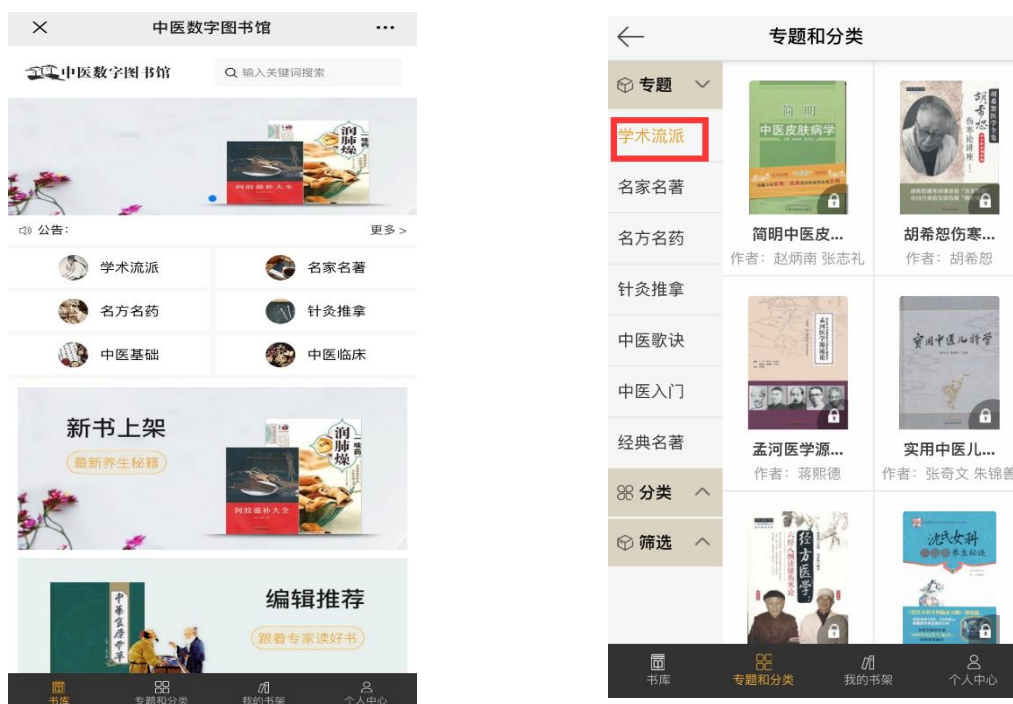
×
中医数字图书馆
···

中医数字图书馆
输入关键词搜索

润肺燥
阿胶滋补大全

公告:
更多 >

学术流派
名家名著
名方名药
针灸推拿
中医基础
中医临床

新书上架
最新养生秘籍
润肺燥
阿胶滋补大全

编辑推荐
跟着专家读好书
中華食療本草

书库
专题和分类
我的书架
个人中心

←
专题和分类

专题
学术流派
名家名著
名方名药
针灸推拿
中医歌诀
中医入门
经典名著
分类
筛选

简明中医皮肤病学
简明中医皮...
作者:赵炳南 张志礼

胡希恕伤寒论讲座
胡希恕伤寒...
作者:胡希恕

孟河医学源流论
孟河医学源...
作者:蒋熙德

实用中医儿科学
实用中医儿...
作者:张奇文 朱锦善

经方医学
沈氏女科养生秘诀

书库
专题和分类
我的书架
个人中心